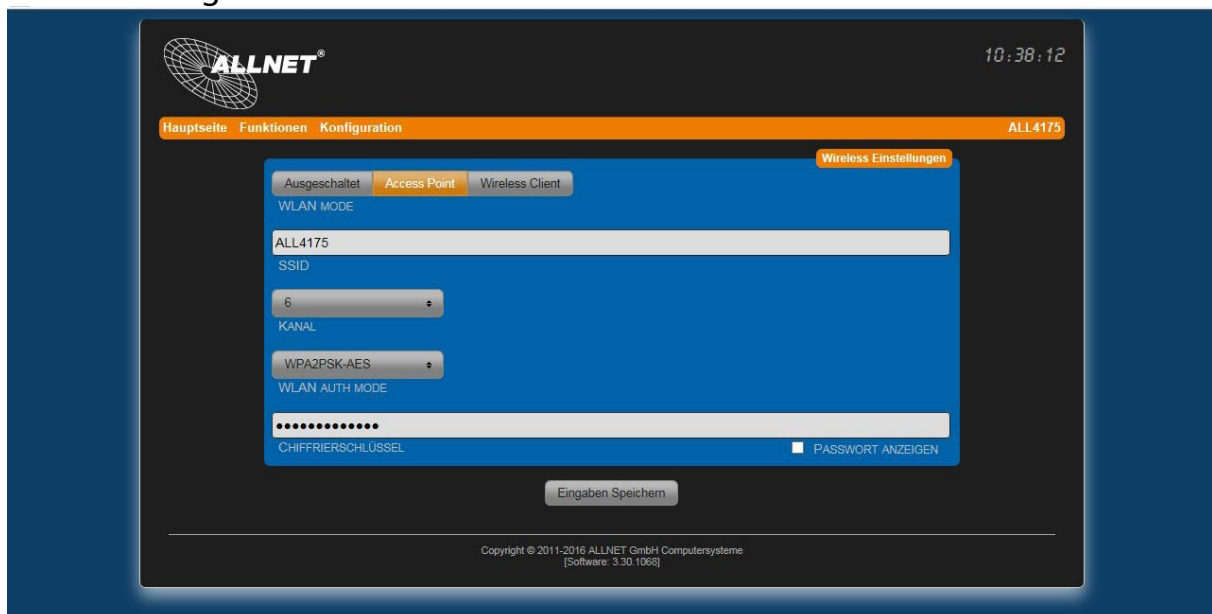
ALLNET®

10:38:12

Hauptseite Funktionen Konfiguration

ALL4175

Wireless Einstellungen

Ausgeschaltet Access Point Wireless Client

WLAN MODE

ALL4175

SSID

6

KANAL

WPA2PSK-AES

WLAN AUTH MODE

•••••••••••••

CHIFFRIERSCHLÜSSEL

PASSWORT ANZEIGEN

Eingaben Speichern

Copyright © 2011-2016 ALLNET GmbH Computersysteme
[Software: 3.30.1068]